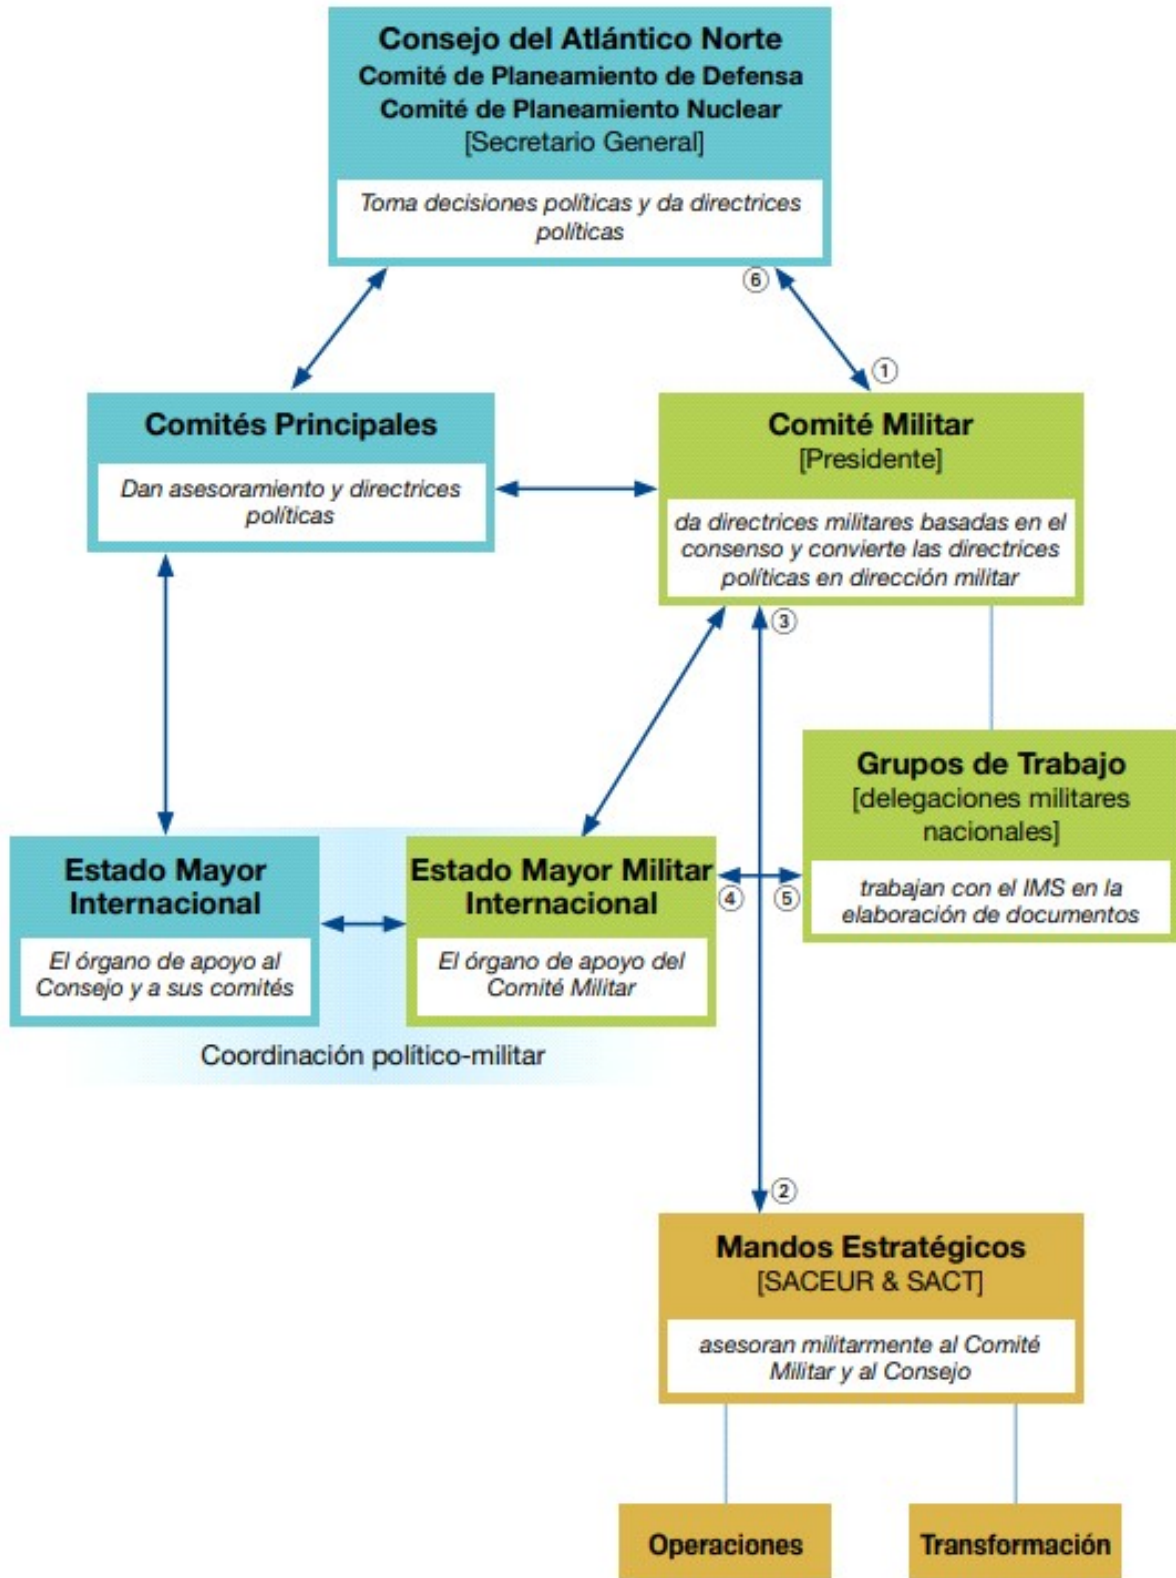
Consejo del Atlántico Norte
Comité de Planeamiento de Defensa
Comité de Planeamiento Nuclear
[Secretario General]

Toma decisiones políticas y da directrices políticas

⑥

①

Comités Principales

Dan asesoramiento y directrices políticas

Comité Militar
[Presidente]

da directrices militares basadas en el consenso y convierte las directrices políticas en dirección militar

③

Grupos de Trabajo
[delegaciones militares nacionales]

trabajan con el IMS en la elaboración de documentos

Estado Mayor Internacional

El órgano de apoyo al Consejo y a sus comités

Estado Mayor Militar Internacional

El órgano de apoyo del Comité Militar

④

⑤

Coordinación político-militar

②

Mandos Estratégicos
[SACEUR & SACT]

asesoran militarmente al Comité Militar y al Consejo

Operaciones

Transformación